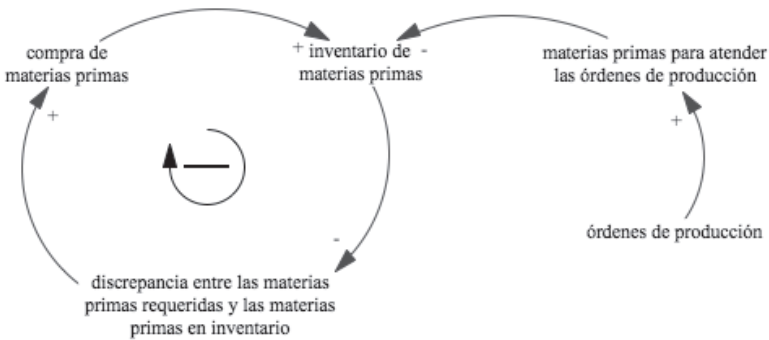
compra de materias primas

+ inventario de materias primas -

materias primas para atender las órdenes de producción

+

—

+

-

órdenes de producción

discrepancia entre las materias primas requeridas y las materias primas en inventario